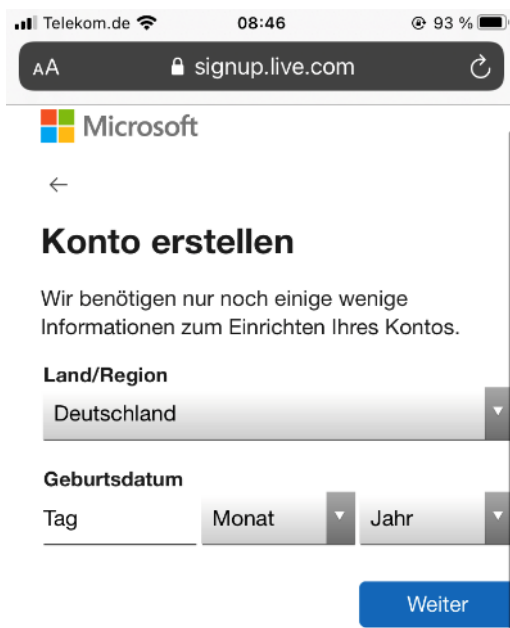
Telekom.de 08:46 93 %

AA signup.live.com

Microsoft

←

Konto erstellen

Wir benötigen nur noch einige wenige Informationen zum Einrichten Ihres Kontos.

Land/Region

Deutschland

Geburtsdatum

Tag

Monat

Jahr

Weiter